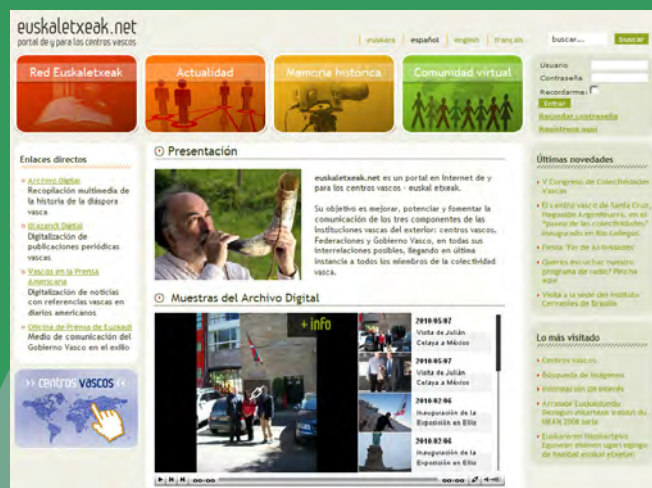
euskaletxeak.net
portal de y para los centros vascos

euskara | español | english | français

buscar... | buscar

Red Euskaletxeak | Actualidad | Memoria histórica | Comunidad virtual

Usuario
Contraseña
Recordarme
Entrar
Recordar contraseña
Registrese aquí

Enlaces directos

Archivo Digital
Recopilación multimedia de la historia de la diáspora vasca

Urazandi Digital
Digitalización de publicaciones periódicas vascas

Vascos en la Prensa Americana
Digitalización de noticias con referencias vascas en diarios americanos

Oficina de Prensa de Euzkadi
Medio de comunicación del Gobierno Vasco en el exilio

centros vascos

Presentación

euskaletxeak.net es un portal en Internet de y para los centros vascos - euskal etxeak.

Su objetivo es mejorar, potenciar y fomentar la comunicación de los tres componentes de las instituciones vascas del exterior: centros vascos, Federaciones y Gobierno Vasco, en todas sus interrelaciones posibles, llegando en última instancia a todos los miembros de la colectividad vasca.

Muestras del Archivo Digital

+ info

2010/05/07
Visita de Julián Celaya a México

2010/05/07
Visita de Julián Celaya a México

2010/02/06
Inauguración de la Exposición en Ellis

2010/02/06
Inauguración de la Exposición en Ellis

00:00

Últimas novedades

V Congreso de Colectividades Vascas

El centro vasco de Santa Cruz, Regueldo Argenteurro, en el "paseo de las colectividades" inaugurado en Río Gallegos

Fiesta "Fin de Año Vasco"

Quieres escuchar nuestro programa de radio? Pincha aquí

Visita a la sede del Instituto Cervantes de Brasilia

Lo más visitado

Centros vascos

Búsqueda de imágenes

Información de eventos

Arrasate Euskaldunak Dezagun eskatzen trabaru du UEAN 2008 saria

Euskararen Nazioarteko Egunean ehuneko ugari ospatu de hamaikal euskal etxeetan